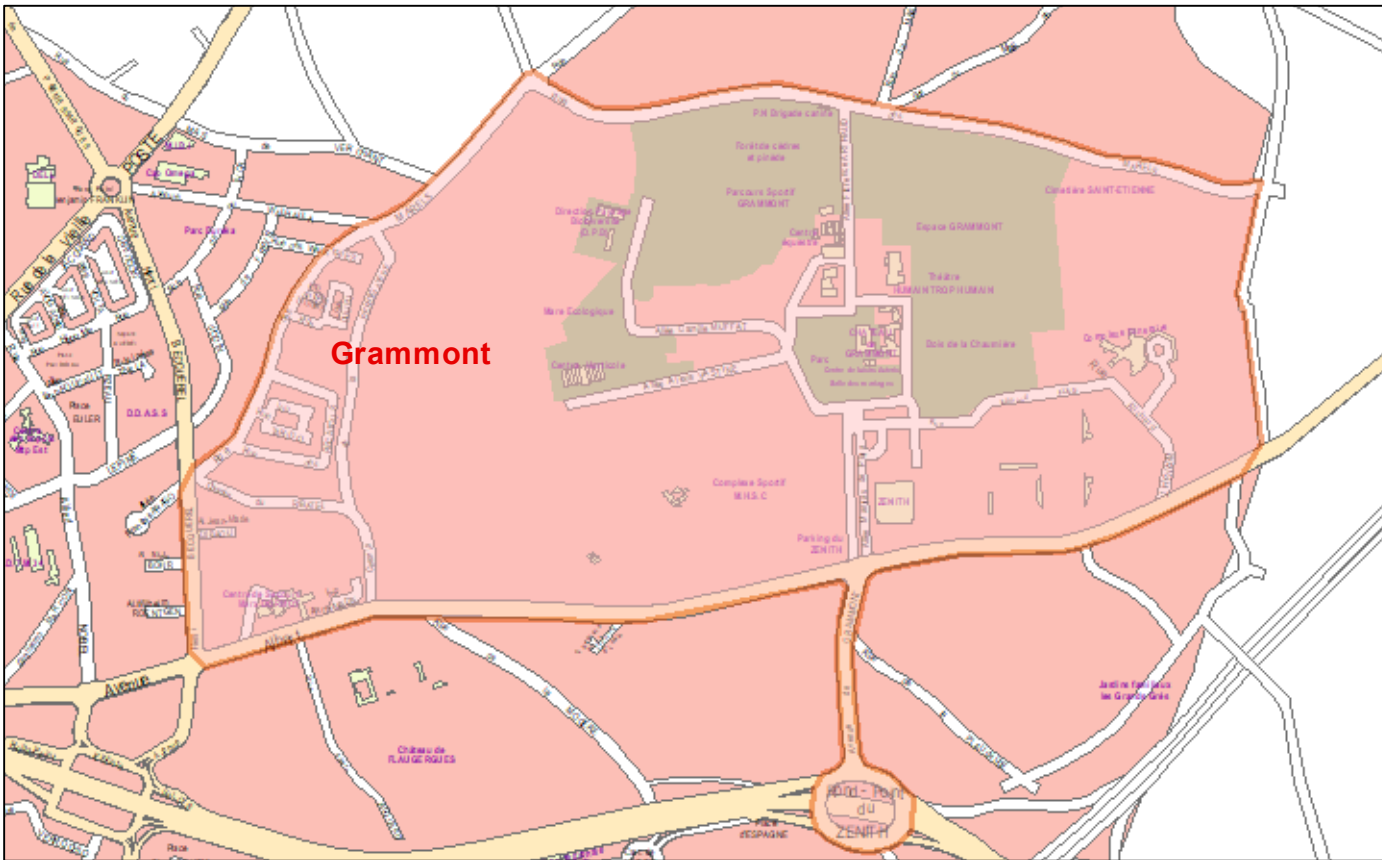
Grammont

P.M Brigade canine

Forêt de cèdres et pinède

Parcours Sportif GRAMMONT

Direction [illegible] (D.P.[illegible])

Centre équestre

Espace GRAMMONT

Cimetière SAINT-ETIENNE

Théâtre HUMAIN TROP HUMAIN

Mare Ecologique

Allée Camille MUFFAT

Centre Horticole

Parc

Bois de la Chaumière

Complexe Sportif M.H.S.C

ZENITH

Parking du ZENITH

Parc Bonnier

D.D.A.S.S

Place EULER

Centre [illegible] Moulares

Château de FLAUGERGUES

Jardins familiaux les Grands Grès

Rond - Point du ZENITH

ESPAGNE

Avenue

Rte de la Vieille

Place

Cap Omega

Benjamin FRANKLIN